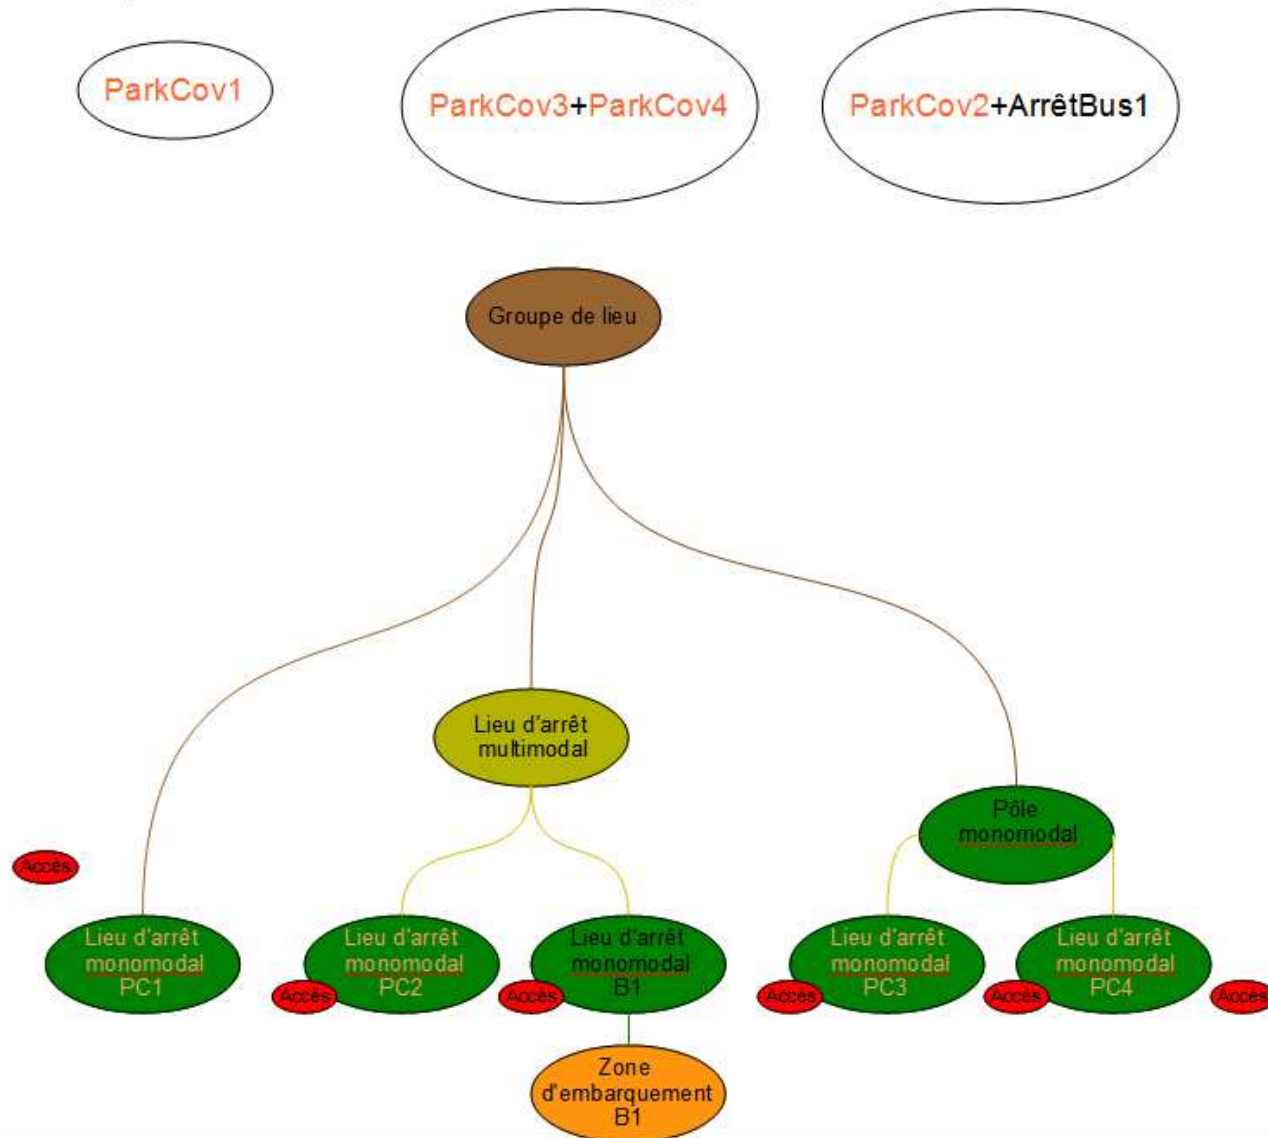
ParkCov1

ParkCov3+ParkCov4

ParkCov2+ArrêtBus1

Groupe de lieu

Lieu d'arrêt multimodal

Pôle monomodal

Accès

Lieu d'arrêt monomodal PC1

Lieu d'arrêt monomodal PC2

Accès

Lieu d'arrêt monomodal B1

Accès

Lieu d'arrêt monomodal PC3

Accès

Lieu d'arrêt monomodal PC4

Accès

Accès

Zone d'embarquement B1